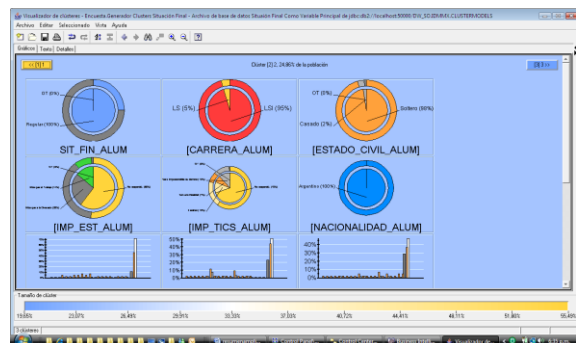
Visualizador de clústers - Encuesta Generador Clusters Situación Final - Archivo de base de datos Situación Final Como Variable Principal de jdbc:db2://localhost:50000/DW_SG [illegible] CLUSTERMODEL3

Archivo Editar Seleccionado Vista Ayuda

Gráficos Texto Detalles

<< [1] 1

Clúster [2] 2, 24.86% de la población

[3] 3 >>

SIT (0%)

Regular (100%)

SIT_FIN_ALUM

LS (5%)

LSI (95%)

[CARRERA_ALUM]

OT (0%)

Casado (2%)

Soltero (98%)

[ESTADO_CIVIL_ALUM]

[IMP_EST_ALUM]

[IMP_TICS_ALUM]

Argentino (100%)

[NACIONALIDAD_ALUM]

Tamaño de clúster

19.68% 23.07% 26.48% 29.91% 33.33% 37.03% 40.72% 44.41% 48.11% 51.80% 55.48%

3 clusters